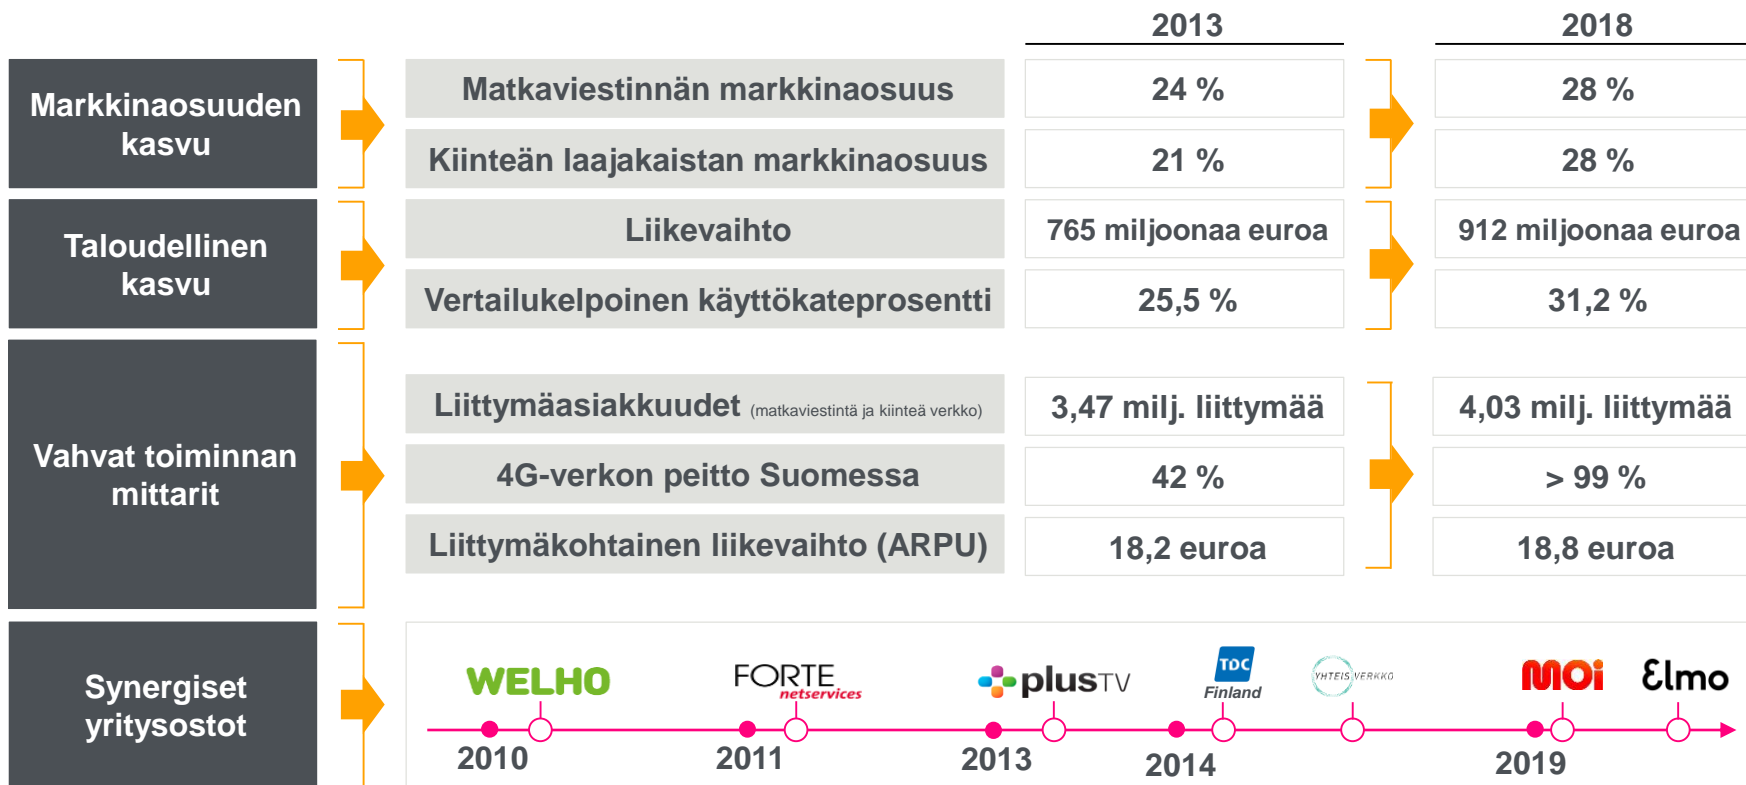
| | | 2013 | 2018 |
|---|---|---|---|
| Markkinaosuuden kasvu | Matkaviestinnän markkinaosuus | 24 % | 28 % |
| | Kiinteän laajakaistan markkinaosuus | 21 % | 28 % |
| Taloudellinen kasvu | Liikevaihto | 765 miljoonaa euroa | 912 miljoonaa euroa |
| | Vertailukelpoinen käyttökateprosentti | 25,5 % | 31,2 % |
| Vahvat toiminnan mittarit | Liittymäasiakkuudet (matkaviestintä ja kiinteä verkko) | 3,47 milj. liittymää | 4,03 milj. liittymää |
| | 4G-verkon peitto Suomessa | 42 % | > 99 % |
| | Liittymäkohtainen liikevaihto (ARPU) | 18,2 euroa | 18,8 euroa |

Synergiset yritysostot

WELHO
2010

FORTE netservices
2011

plusTV
2013

TDC Finland
2014

YHTEISVERKKO

MOi
Elmo
2019